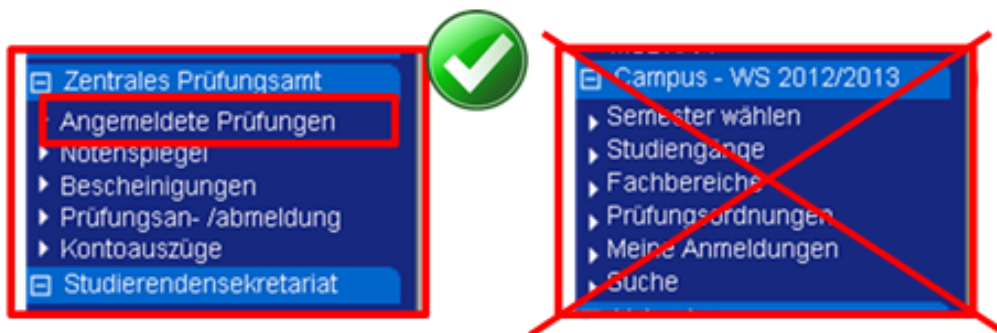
Zentrales Prüfungsamt
Angemeldete Prüfungen
Notenspiegel
Bescheinigungen
Prüfungsan- /abmeldung
Kontoauszüge
Studierendensekretariat

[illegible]
Campus - WS 2012/2013
Semester wählen
Studiengänge
Fachbereiche
Prüfungsordnungen
Meine Anmeldungen
Suche